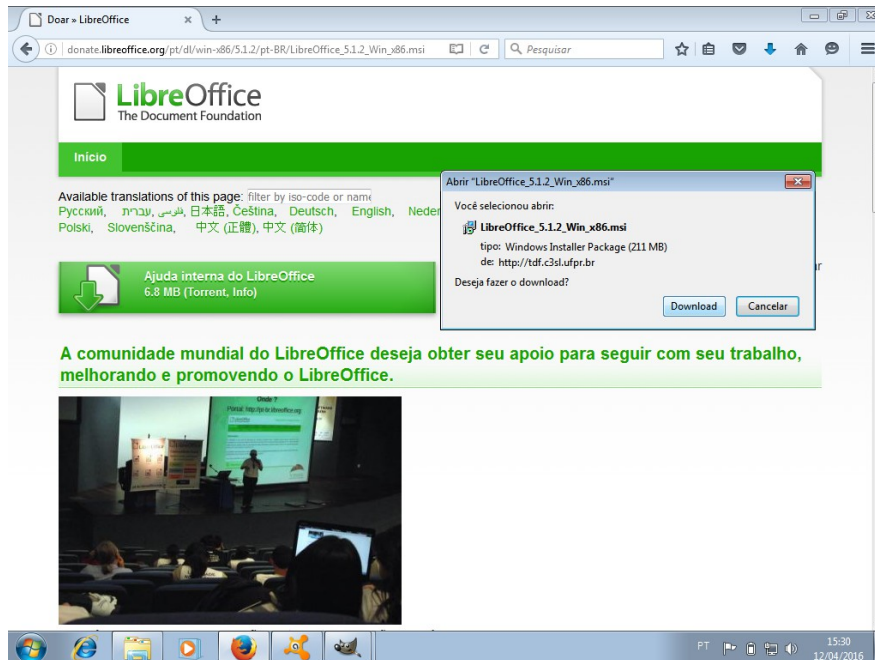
Doar » LibreOffice

donate.libreoffice.org/pt/dl/win-x86/5.1.2/pt-BR/LibreOffice_5.1.2_Win_x86.msi

Pesquisar

LibreOffice
The Document Foundation

Início

Available translations of this page: filter by iso-code or name
Русский, עברית, فارسی, 日本語, Čeština, Deutsch, English, Neder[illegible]
Polski, Slovenščina, 中文 (正體), 中文 (简体)

Ajuda interna do LibreOffice
6.8 MB (Torrent, Info)

Abrir "LibreOffice_5.1.2_Win_x86.msi"

Você selecionou abrir:

LibreOffice_5.1.2_Win_x86.msi

tipo: Windows Installer Package (211 MB)

de: http://tdf.c3sl.ufpr.br

Deseja fazer o download?

Download

Cancelar

A comunidade mundial do LibreOffice deseja obter seu apoio para seguir com seu trabalho, melhorando e promovendo o LibreOffice.

Onde ?
Portal: http://pt-br.libreoffice.org

PT

15:30
12/04/2016